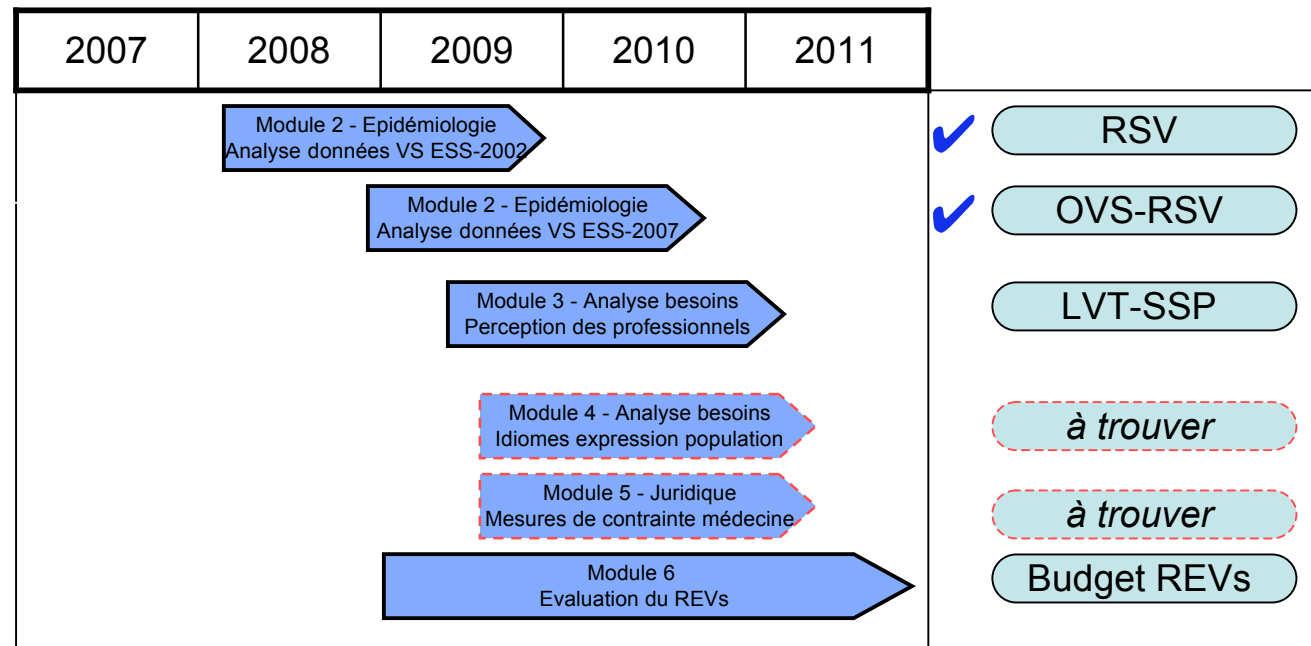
| 2007 | 2008 | 2009 | 2010 | 2011 |
|---|---|---|---|---|

Module 2 - Epidémiologie
Analyse données VS ESS-2002

✔ RSV

Module 2 - Epidémiologie
Analyse données VS ESS-2007

✔ OVS-RSV

Module 3 - Analyse besoins
Perception des professionnels

LVT-SSP

Module 4 - Analyse besoins
Idiomes expression population

à trouver

Module 5 - Juridique
Mesures de contrainte médecine

à trouver

Module 6
Evaluation du REVs

Budget REVs